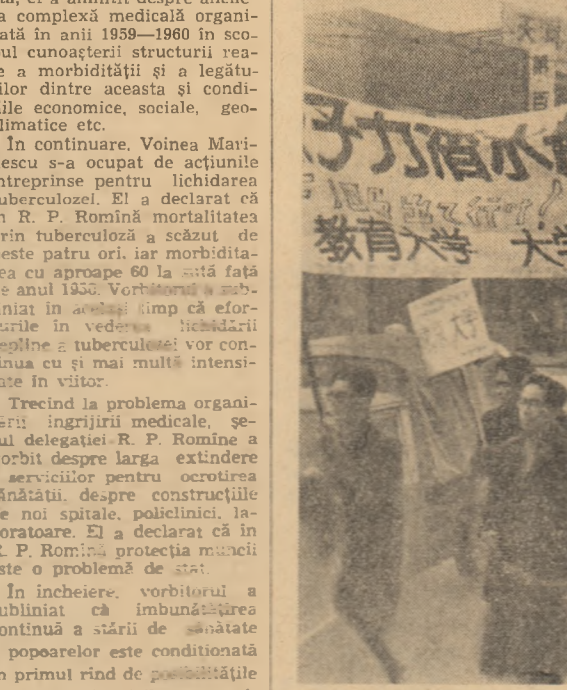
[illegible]ta, el a amintit despre ancheta complexă medicală organizată în anii 1959—1960 în scopul cunoaşterii structurii reale a morbidităţii şi a legăturilor dintre aceasta şi condiţiile economice, sociale, geoclimatice etc.

În continuare, Voinea Marinescu s-a ocupat de acţiunile întreprinse pentru lichidarea tuberculozei. El a declarat că în R. P. Romînă mortalitatea prin tuberculoză a scăzut de peste patru ori, iar morbiditatea cu aproape 60 la sută faţă de anul 1950. Vorbitorul a subliniat în acelaşi timp că eforturile în vederea lichidării depline a tuberculozei vor continua cu şi mai multă intensitate în viitor.

Trecînd la problema organizării îngrijirii medicale, şeful delegaţiei R. P. Romîne a vorbit despre larga extindere a serviciilor pentru ocrotirea sănătăţii, despre construcţiile de noi spitale, policlinici, laboratoare. El a declarat că în R. P. Romînă protecţia muncii este o problemă de stat.

În încheiere, vorbitorul a subliniat că îmbunătăţirea continuă a stării de sănătate a popoarelor este condiţionată în primul rînd de posibilităţile

子力潜水艦
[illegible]
教育大学 大学
大学